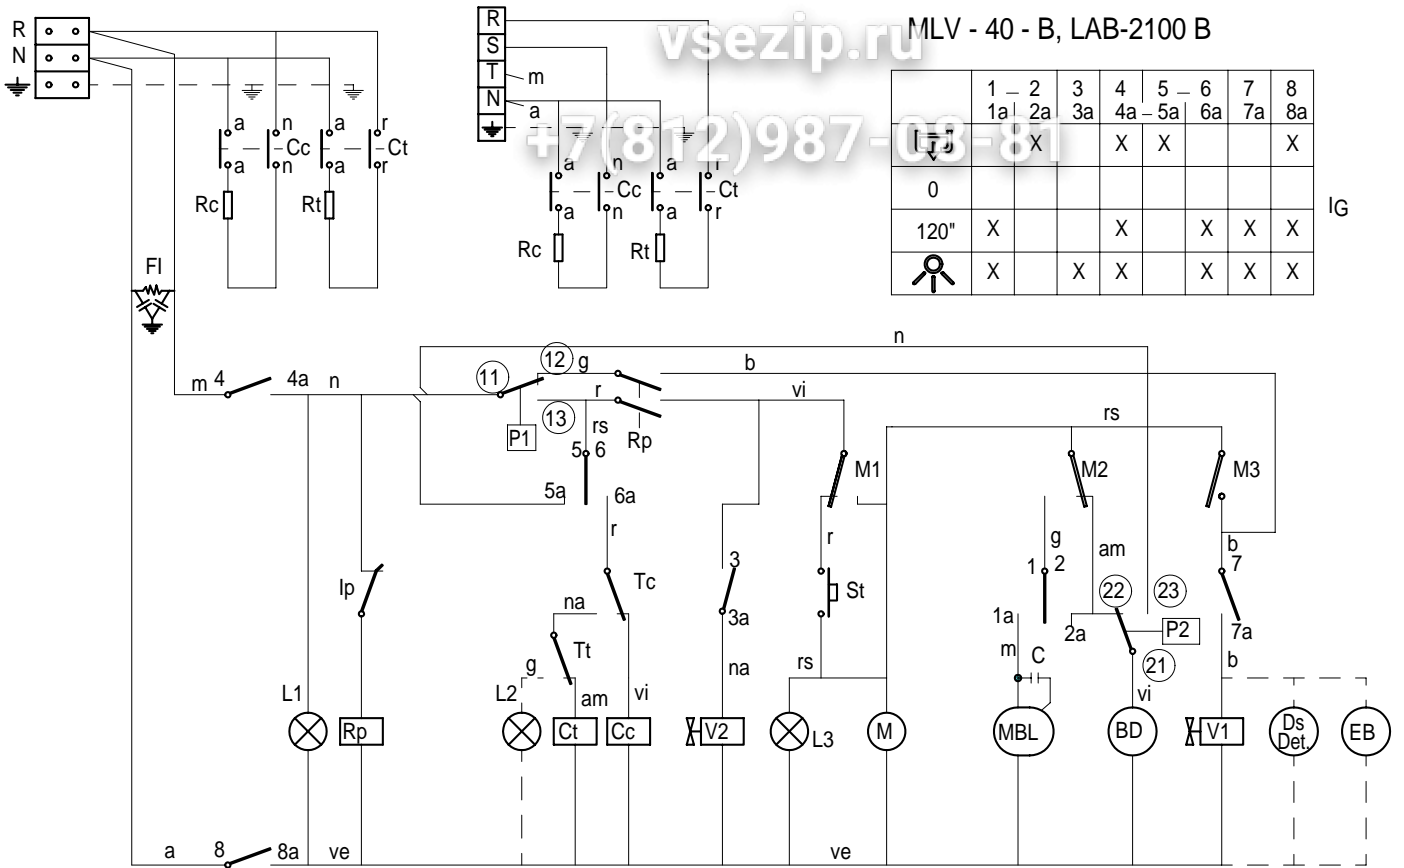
R
N

R
S
T
N

vsezip.ru
+7(812)987-08-81
MLV - 40 - B, LAB-2100 B

a a n Cc a a r Ct
a a n n a a r r
Rc Rt

m
a
a n a r
Cc Ct
a n a r
Rc Rt

| | 1 – 1a | 2 2a | 3 3a | 4 4a | 5 – 5a | 6 6a | 7 7a | 8 8a |
|---|---|---|---|---|---|---|---|---|
| | | X | | X | X | | | X |
| 0 | | | | | | | | |
| 120" | X | | | X | | X | X | X |
| | X | | X | X | | X | X | X |

IG

FI

m 4 4a n
11 12 g n b
P1 r vi
13 rs Rp rs
5 6
5a 6a
r M1 M2 M3
Tc r g b
Ip na 3 St 1 2 am 7
Tt 3a 22 23
g am vi na rs 1a 2a P2 7a
L1 L2 m C 21 b
vi
Rp Ct Cc V2 L3 M MBL BD V1 Ds Det. EB
a 8 8a ve ve